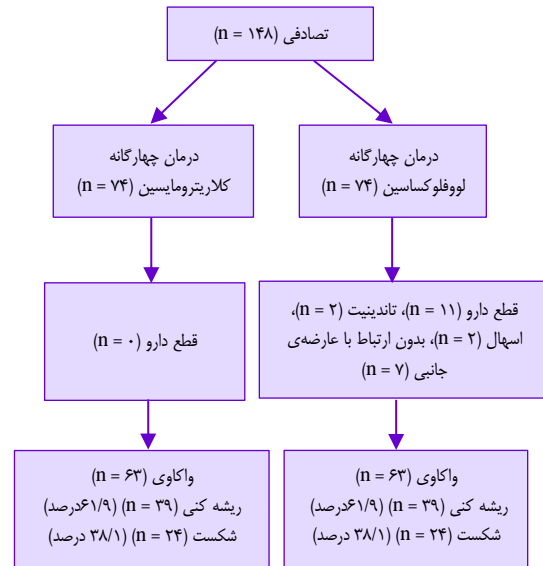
تصادفی (n = ۱۴۸)

درمان چهارگانه
کلاریترومایسین (n = ۷۴)

درمان چهارگانه
لووفلوکساسین (n = ۷۴)

قطع دارو (n = ۰)

قطع دارو (n = ۱۱)، تاندینیت (n = ۲)، اسهال (n = ۲)، بدون ارتباط با عارضه‌ی جانبی (n = ۷)

واکاوی (n = ۶۳)
ریشه کنی (n = ۳۹) (۶۱/۹درصد)
شکست (n = ۲۴) (۳۸/۱ درصد)

واکاوی (n = ۶۳)
ریشه کنی (n = ۳۹) (۶۱/۹درصد)
شکست (n = ۲۴) (۳۸/۱ درصد)